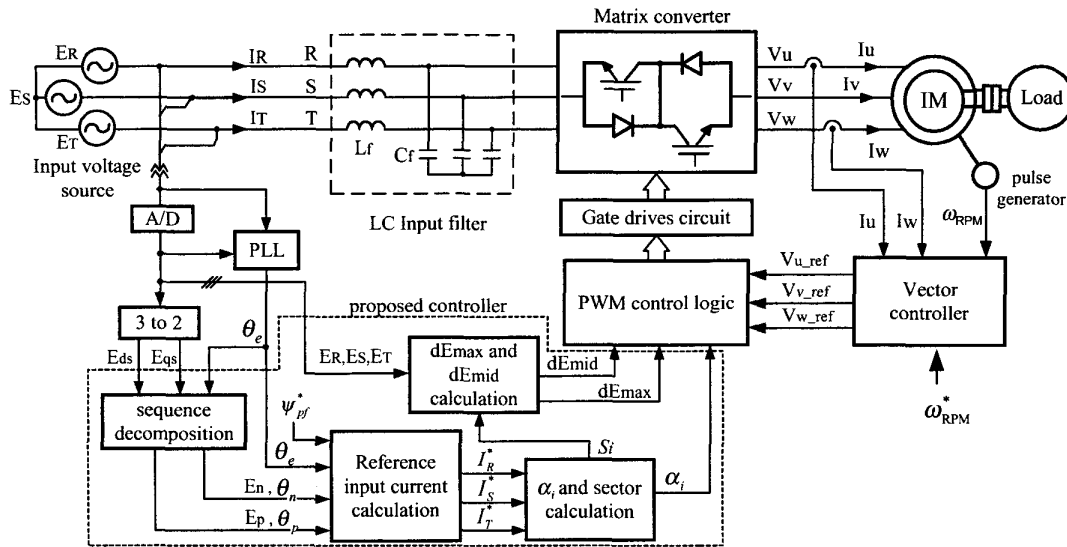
Matrix converter

ER
ES
ET
IR
IS
IT
R
S
T
Lf
Cf
Input voltage source
LC Input filter
Vu
Vv
Vw
Iu
Iv
Iw
IM
Load
pulse generator
$\omega_{RPM}$
Gate drives circuit
A/D
PLL
PWM control logic
Vu_ref
Vv_ref
Vw_ref
Vector controller
Iu
Iw
proposed controller
3 to 2
$\theta_e$
Eds
Eqs
ER,ES,ET
dEmax and dEmid calculation
dEmid
dEmax
$\omega_{RPM}^*$
sequence decomposition
$\psi_{pf}^*$
$\theta_e$
Reference input current calculation
$I_R^*$
$I_S^*$
$I_T^*$
Si
$\alpha_i$ and sector calculation
$\alpha_i$
En , $\theta_n$
Ep , $\theta_p$